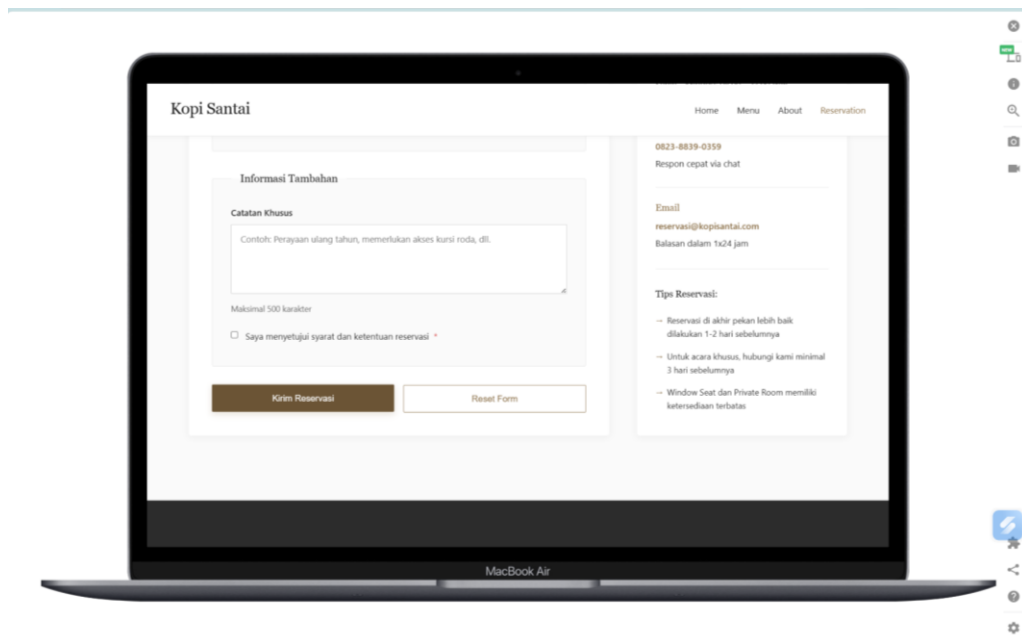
Kopi Santai

Home Menu About Reservation

Informasi Tambahan

Catatan Khusus

Contoh: Perayaan ulang tahun, memerlukan akses kursi roda, dll.

Maksimal 500 karakter

Saya menyetujui syarat dan ketentuan reservasi *

Kirim Reservasi

Reset Form

0823-8839-0359

Respon cepat via chat

Email

reservasi@kopisantai.com

Balasan dalam 1x24 jam

Tips Reservasi:

→ Reservasi di akhir pekan lebih baik dilakukan 1-2 hari sebelumnya

→ Untuk acara khusus, hubungi kami minimal 3 hari sebelumnya

→ Window Seat dan Private Room memiliki ketersediaan terbatas

MacBook Air

NEW